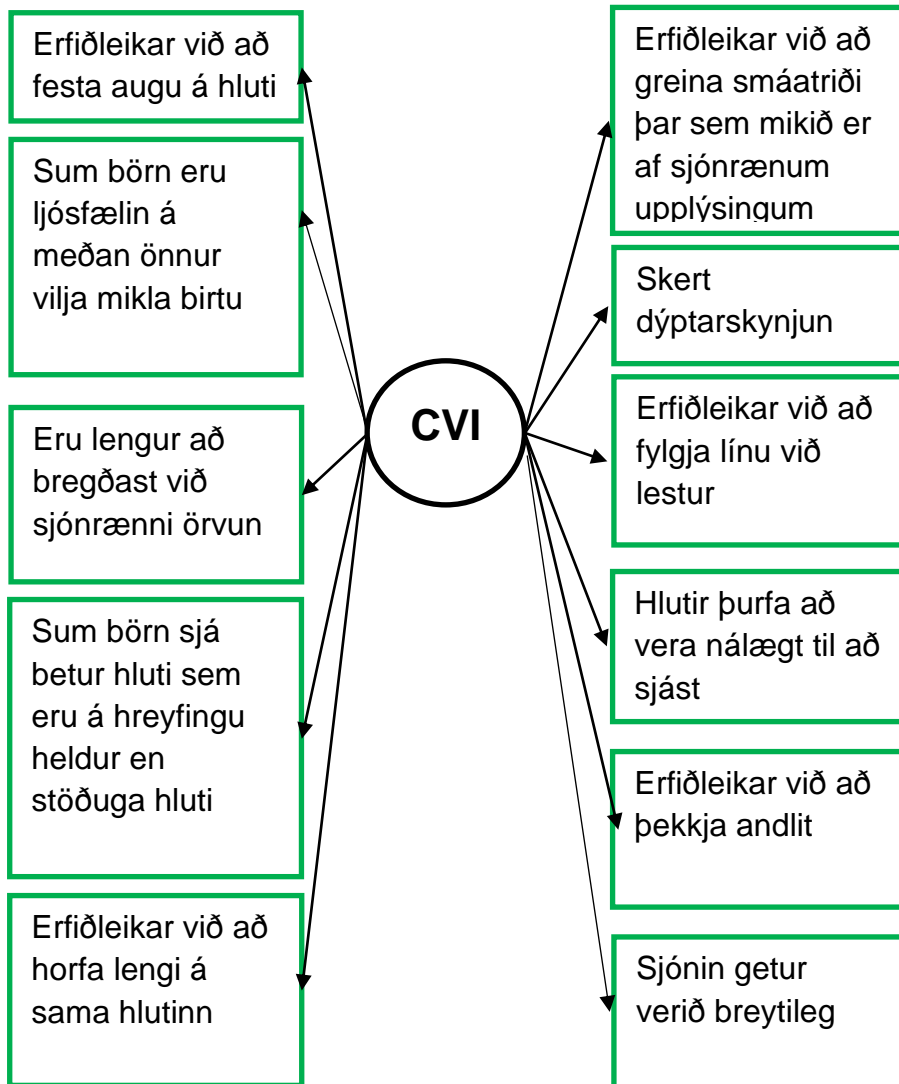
Erfiðleikar við að festa augu á hluti

Sum börn eru ljósfælin á meðan önnur vilja mikla birtu

Eru lengur að bregðast við sjónrænni örvun

Sum börn sjá betur hluti sem eru á hreyfingu heldur en stöðuga hluti

Erfiðleikar við að horfa lengi á sama hlutinn

CVI

Erfiðleikar við að greina smáatriði þar sem mikið er af sjónrænum upplýsingum

Skert dýptarskynjun

Erfiðleikar við að fylgja línu við lestur

Hlutir þurfa að vera nálægt til að sjást

Erfiðleikar við að þekkja andlit

Sjónin getur verið breytileg